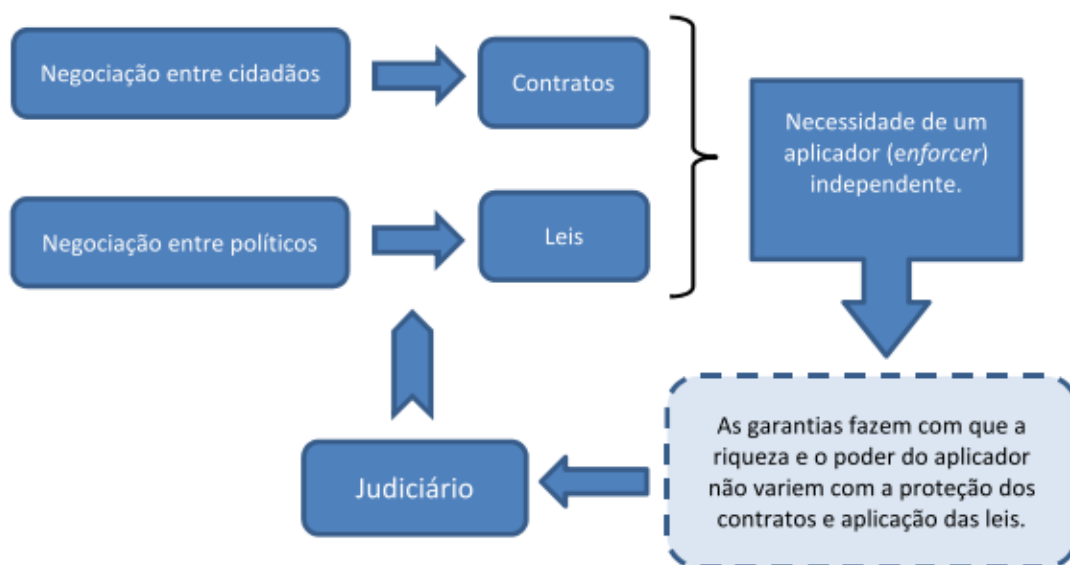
Negociação entre cidadãos

Contratos

Negociação entre políticos

Leis

Necessidade de um aplicador (enforcer) independente.

As garantias fazem com que a riqueza e o poder do aplicador não variem com a proteção dos contratos e aplicação das leis.

Judiciário